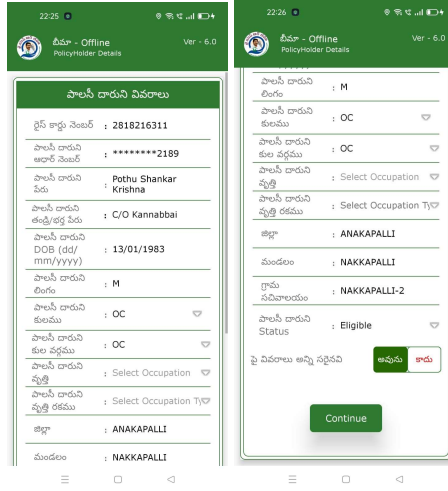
22:25

బీమా - Offline
PolicyHolder Details
Ver - 6.0

పాలసీ దారుని వివరాలు

| | |
|---|---|
| రైస్ కార్డు నెంబర్ | : 2818216311 |
| పాలసీ దారుని ఆధార్ నెంబర్ | : ********2189 |
| పాలసీ దారుని పేరు | : Pothu Shankar Krishna |
| పాలసీ దారుని తండ్రి/భర్త పేరు | : C/O Kannabbai |
| పాలసీ దారుని DOB (dd/mm/yyyy) | : 13/01/1983 |
| పాలసీ దారుని లింగం | : M |
| పాలసీ దారుని కులము | : OC |
| పాలసీ దారుని కుల వర్గము | : OC |
| పాలసీ దారుని వృత్తి | : Select Occupation |
| పాలసీ దారుని వృత్తి రకము | : Select Occupation Ty |
| జిల్లా | : ANAKAPALLI |
| మండలం | : NAKKAPALLI |

22:26

బీమా - Offline
PolicyHolder Details
Ver - 6.0

| | |
|---|---|
| పాలసీ దారుని లింగం | : M |
| పాలసీ దారుని కులము | : OC |
| పాలసీ దారుని కుల వర్గము | : OC |
| పాలసీ దారుని వృత్తి | : Select Occupation |
| పాలసీ దారుని వృత్తి రకము | : Select Occupation Ty |
| జిల్లా | : ANAKAPALLI |
| మండలం | : NAKKAPALLI |
| గ్రామ సచివాలయం | : NAKKAPALLI-2 |
| పాలసీ దారుని Status | : Eligible |

పై వివరాలు అన్ని సరైనవి
అవును
కాదు

Continue